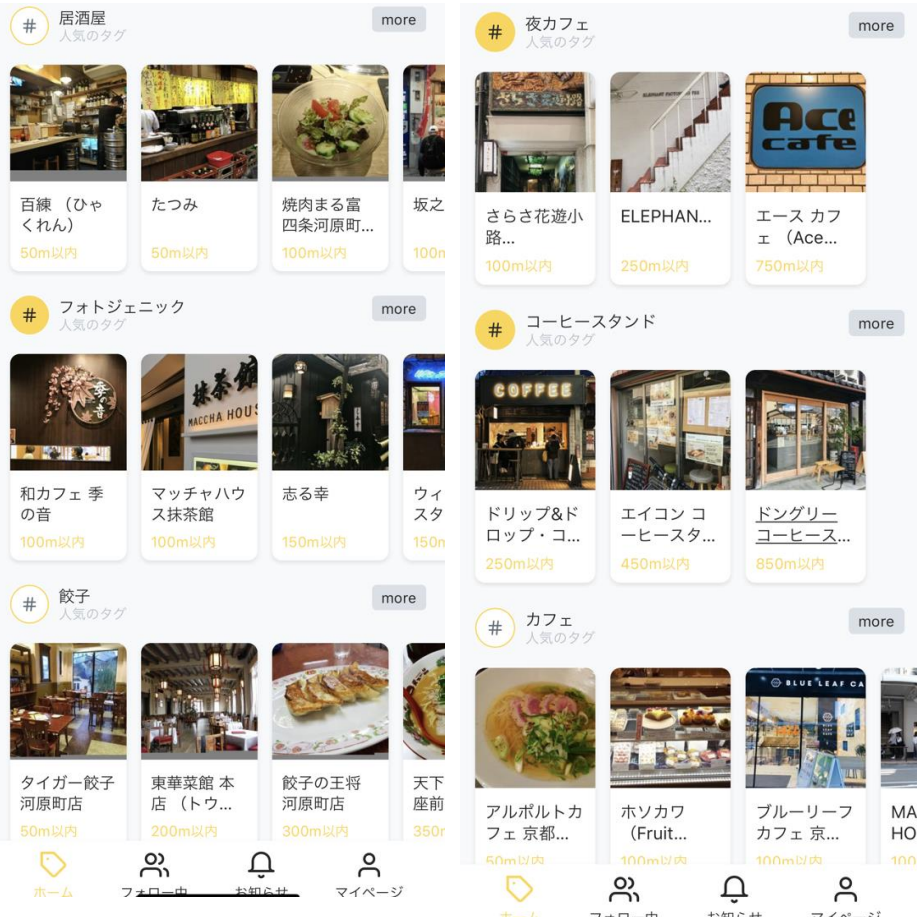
# 居酒屋
人気のタグ
more

百練（ひゃくれん）
50m以内

たつみ
50m以内

焼肉まる富 四条河原町...
100m以内

坂之
100m

# フォトジェニック
人気のタグ
more

和カフェ 季の音
100m以内

マッチャハウス抹茶館
100m以内

志る幸
150m以内

ウィスタ
150m

# 餃子
人気のタグ
more

タイガー餃子 河原町店
50m以内

東華菜館 本店（トウ...
200m以内

餃子の王将 河原町店
300m以内

天下 座前
350m

ホーム
フォロー中
お知らせ
マイページ

# 夜カフェ
人気のタグ
more

さらさ花遊小路...
100m以内

ELEPHAN...
250m以内

エース カフェ（Ace...
750m以内

# コーヒースタンド
人気のタグ
more

ドリップ&ドロップ・コ...
250m以内

エイコン コーヒースタ...
450m以内

ドングリーコーヒース...
850m以内

# カフェ
人気のタグ
more

アルポルトカフェ 京都...
50m以内

ホソカワ（Fruit...
100m以内

ブルーリーフカフェ 京...
100m以内

MA HO
100

ホーム
フォロー中
お知らせ
マイページ